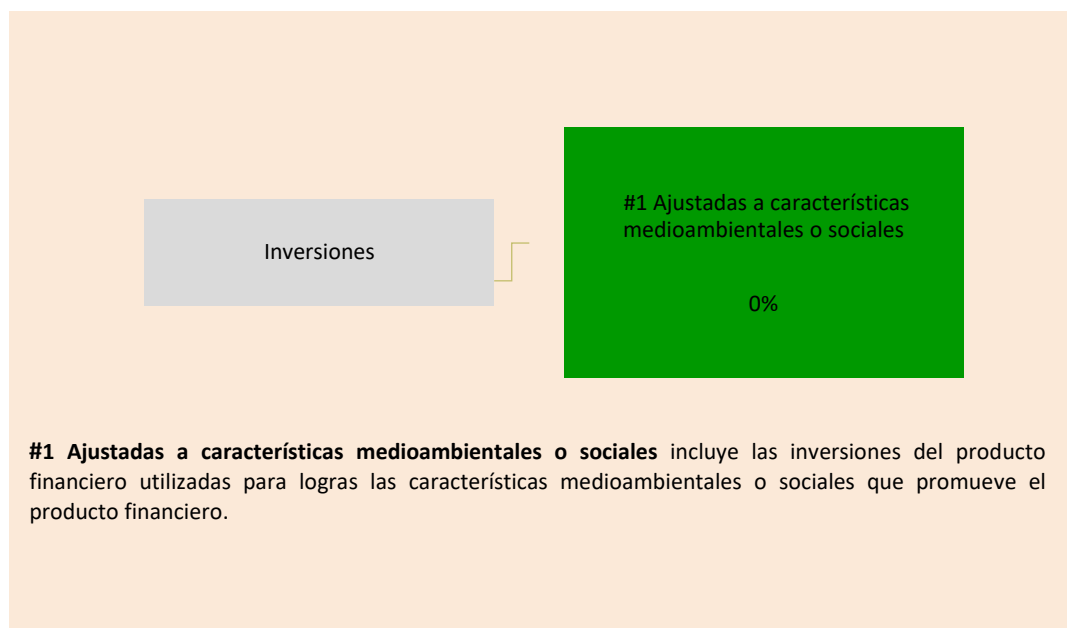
Inversiones

#1 Ajustadas a características medioambientales o sociales

0%

**#1 Ajustadas a características medioambientales o sociales** incluye las inversiones del producto financiero utilizadas para logras las características medioambientales o sociales que promueve el producto financiero.